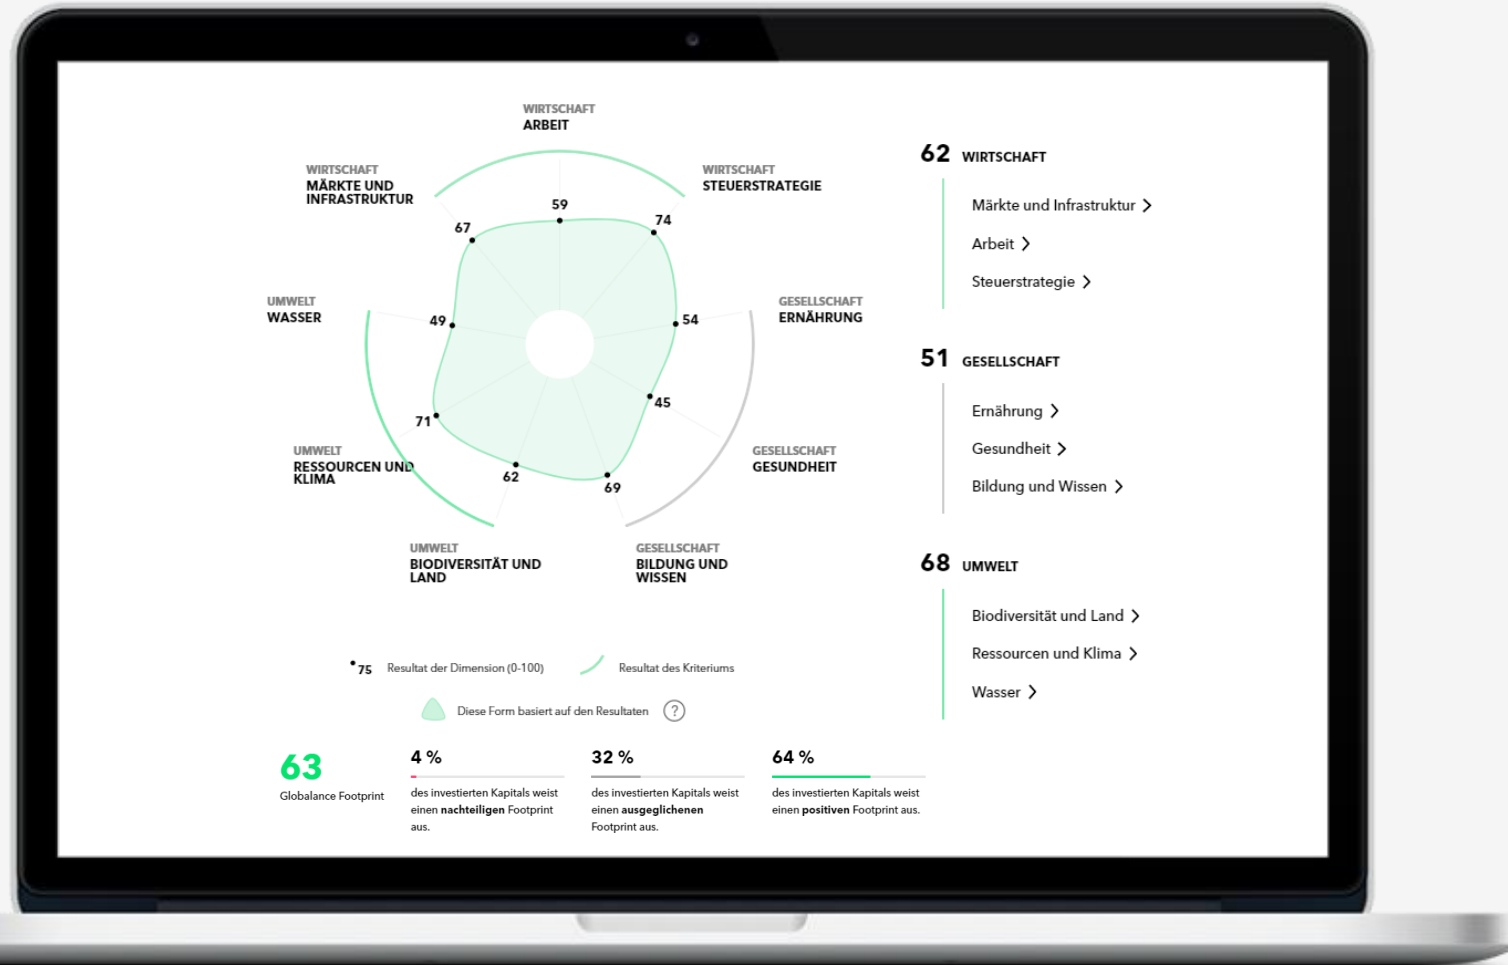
WIRTSCHAFT
ARBEIT

WIRTSCHAFT
MÄRKTE UND INFRASTRUKTUR

WIRTSCHAFT
STEUERSTRATEGIE

59
67
74

UMWELT
WASSER

49
54

GESELLSCHAFT
ERNÄHRUNG

45
71

UMWELT
RESSOURCEN UND KLIMA

GESELLSCHAFT
GESUNDHEIT

62
69

UMWELT
BIODIVERSITÄT UND LAND

GESELLSCHAFT
BILDUNG UND WISSEN

75 Resultat der Dimension (0-100)

Resultat des Kriteriums

Diese Form basiert auf den Resultaten ?

62 WIRTSCHAFT

Märkte und Infrastruktur >

Arbeit >

Steuerstrategie >

51 GESELLSCHAFT

Ernährung >

Gesundheit >

Bildung und Wissen >

68 UMWELT

Biodiversität und Land >

Ressourcen und Klima >

Wasser >

63
Globalance Footprint

4 %
des investierten Kapitals weist einen **nachteiligen** Footprint aus.

32 %
des investierten Kapitals weist einen **ausgeglichenen** Footprint aus.

64 %
des investierten Kapitals weist einen **positiven** Footprint aus.